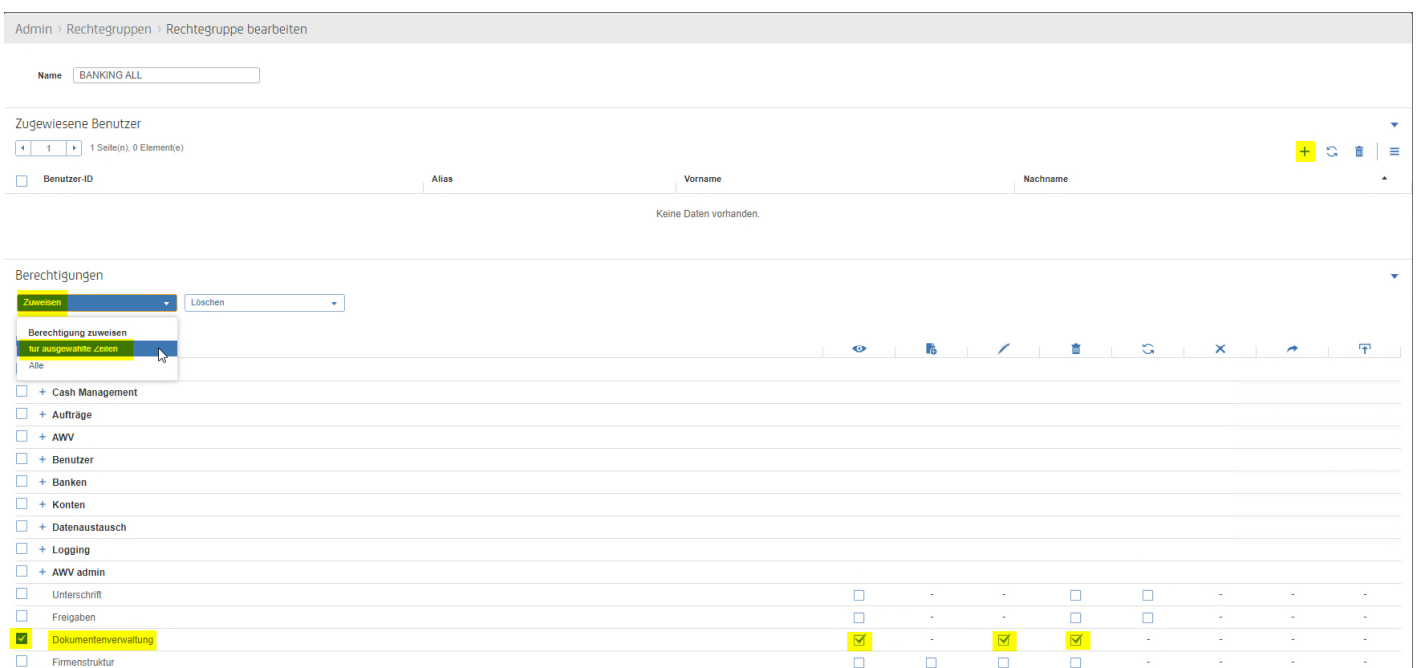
Admin › Rechtegruppen › Rechtegruppe bearbeiten

Name BANKING ALL

Zugewiesene Benutzer

1 1 Seite(n), 0 Element(e)

| Benutzer-ID | Alias | Vorname | Nachname |
|---|---|---|---|

Keine Daten vorhanden.

Berechtigungen

Zuweisen
Löschen

Berechtigung zuweisen
für ausgewählte Zeilen
Alle

+ Cash Management
+ Aufträge
+ AWV
+ Benutzer
+ Banken
+ Konten
+ Datenaustausch
+ Logging
+ AWV admin

| | | | | | | | |
|---|---|---|---|---|---|---|---|
| Unterschrift | ☐ | - | - | ☐ | ☐ | - | - | - |
| Freigaben | ☐ | - | - | ☐ | ☐ | - | - | - |
| Dokumentenverwaltung | ☑ | - | ☑ | ☑ | - | - | - | - |
| Firmenstruktur | ☐ | ☐ | ☐ | ☐ | - | - | - | - |